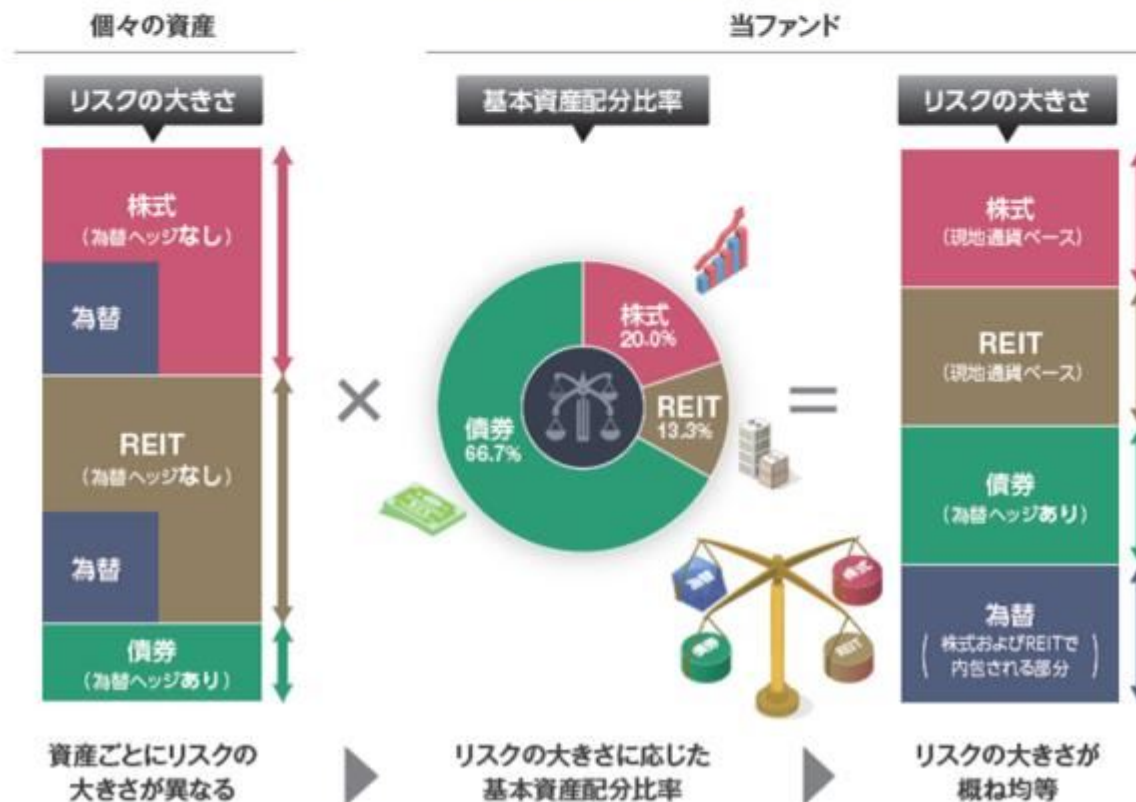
個々の資産

当ファンド

リスクの大きさ

株式
（為替ヘッジなし）

為替

REIT
（為替ヘッジなし）

為替

債券
（為替ヘッジあり）

×

基本資産配分比率

株式
20.0%

REIT
13.3%

債券
66.7%

=

リスクの大きさ

株式
（現地通貨ベース）

REIT
（現地通貨ベース）

債券
（為替ヘッジあり）

為替
（株式およびREITで内包される部分）

資産ごとにリスクの大きさが異なる

リスクの大きさに応じた基本資産配分比率

リスクの大きさが概ね均等